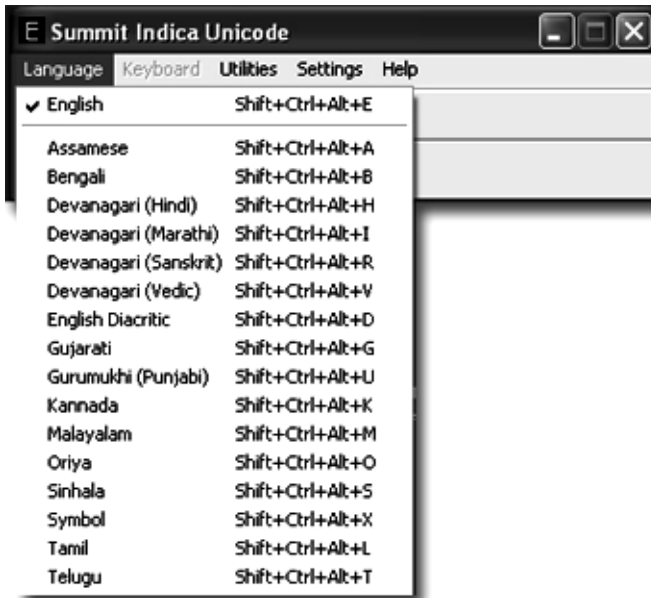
E Summit Indica Unicode

Language Keyboard Utilities Settings Help

✔ English Shift+Ctrl+Alt+E

Assamese Shift+Ctrl+Alt+A
Bengali Shift+Ctrl+Alt+B
Devanagari (Hindi) Shift+Ctrl+Alt+H
Devanagari (Marathi) Shift+Ctrl+Alt+I
Devanagari (Sanskrit) Shift+Ctrl+Alt+R
Devanagari (Vedic) Shift+Ctrl+Alt+V
English Diacritic Shift+Ctrl+Alt+D
Gujarati Shift+Ctrl+Alt+G
Gurumukhi (Punjabi) Shift+Ctrl+Alt+U
Kannada Shift+Ctrl+Alt+K
Malayalam Shift+Ctrl+Alt+M
Oriya Shift+Ctrl+Alt+O
Sinhala Shift+Ctrl+Alt+S
Symbol Shift+Ctrl+Alt+X
Tamil Shift+Ctrl+Alt+L
Telugu Shift+Ctrl+Alt+T